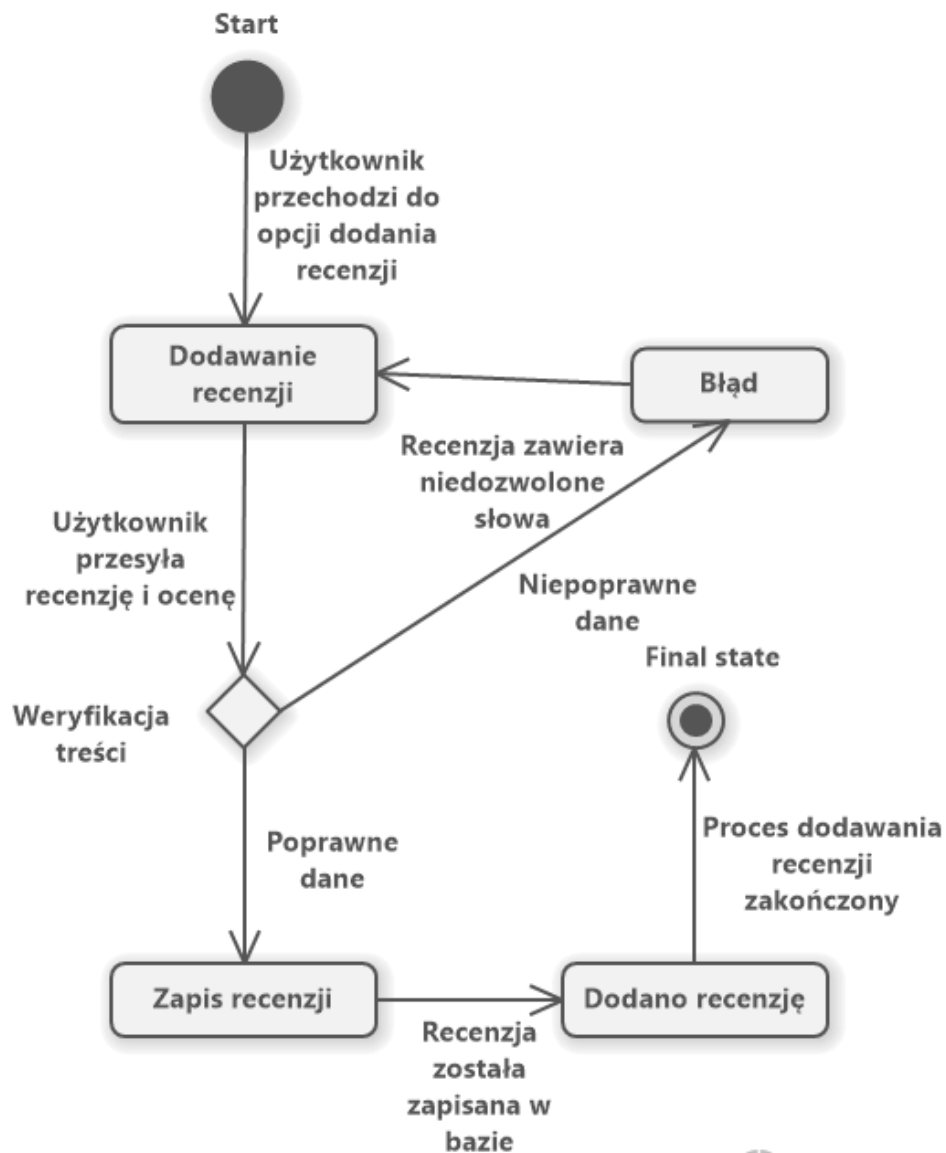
Start

Użytkownik przechodzi do opcji dodania recenzji

Dodawanie recenzji

Błąd

Recenzja zawiera niedozwolone słowa

Użytkownik przesyła recenzję i ocenę

Niepoprawne dane

Final state

Weryfikacja treści

Poprawne dane

Proces dodawania recenzji zakończony

Zapis recenzji

Dodano recenzję

Recenzja została zapisana w bazie